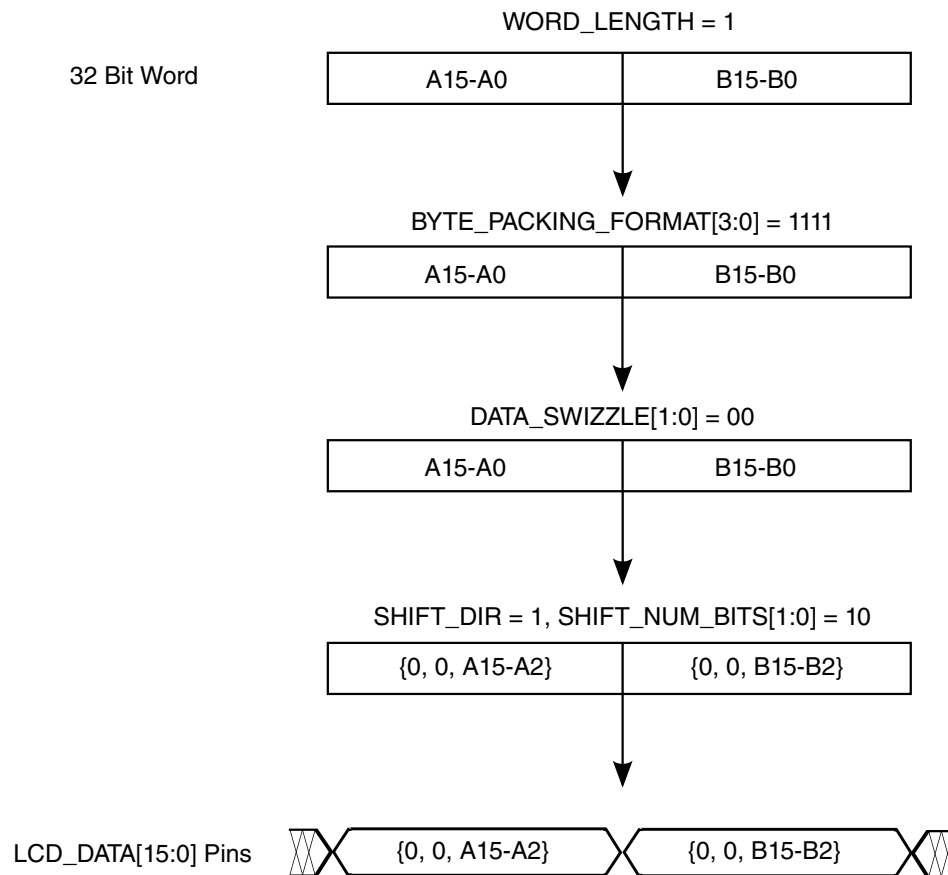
WORD_LENGTH = 1

32 Bit Word

| A15-A0 | B15-B0 |
|---|---|

BYTE_PACKING_FORMAT[3:0] = 1111

| A15-A0 | B15-B0 |
|---|---|

DATA_SWIZZLE[1:0] = 00

| A15-A0 | B15-B0 |
|---|---|

SHIFT_DIR = 1, SHIFT_NUM_BITS[1:0] = 10

| {0, 0, A15-A2} | {0, 0, B15-B2} |
|---|---|

LCD_DATA[15:0] Pins

{0, 0, A15-A2}

{0, 0, B15-B2}